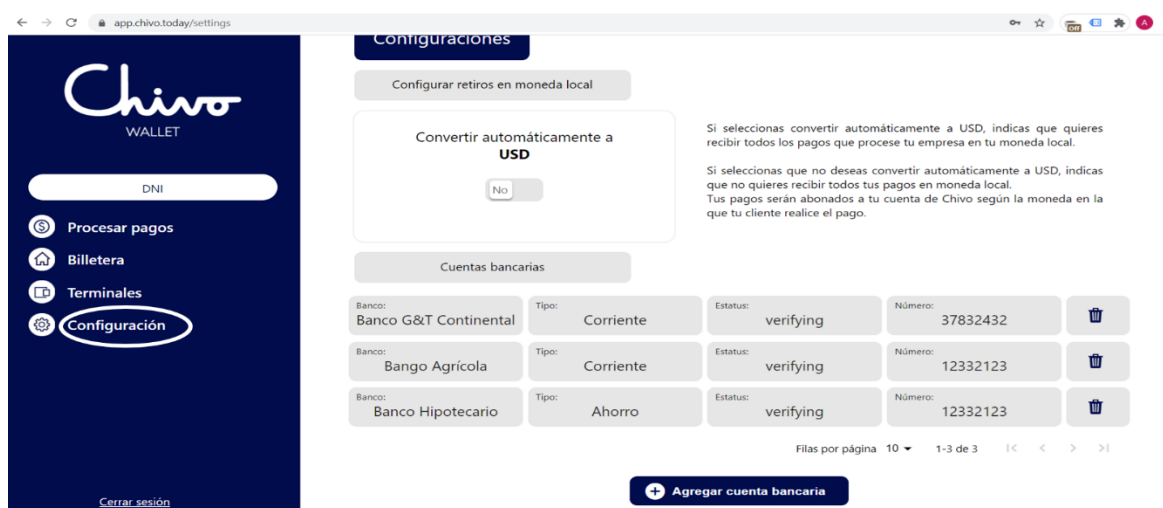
app.chivo.today/settings

Chivo
WALLET

DNI

Procesar pagos

Billetera

Terminales

Configuración

Cerrar sesión

Configuraciones

Configurar retiros en moneda local

Convertir automáticamente a USD

No

Si seleccionas convertir automáticamente a USD, indicas que quieres recibir todos los pagos que procese tu empresa en tu moneda local.

Si seleccionas que no deseas convertir automáticamente a USD, indicas que no quieres recibir todos tus pagos en moneda local.
Tus pagos serán abonados a tu cuenta de Chivo según la moneda en la que tu cliente realice el pago.

Cuentas bancarias

| Banco: | Tipo: | Estatus: | Número: |
|---|---|---|---|
| Banco G&T Continental | Corriente | verifying | 37832432 |
| Bango Agrícola | Corriente | verifying | 12332123 |
| Banco Hipotecario | Ahorro | verifying | 12332123 |

Filas por página 10 1-3 de 3

Agregar cuenta bancaria